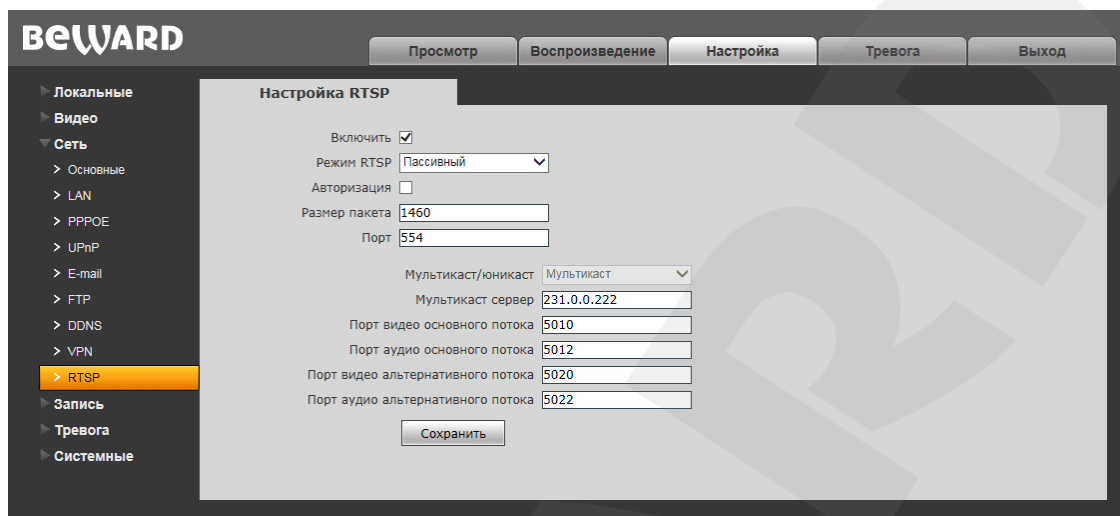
BEWARD

Просмотр | Воспроизведение | Настройка | Тревога | Выход

Локальные
Видео
Сеть
> Основные
> LAN
> PPPOE
> UPnP
> E-mail
> FTP
> DDNS
> VPN
> RTSP
Запись
Тревога
Системные

Настройка RTSP

Включить
Режим RTSP Пассивный
Авторизация
Размер пакета 1460
Порт 554

Мультикаст/юникаст Мультикаст
Мультикаст сервер 231.0.0.222
Порт видео основного потока 5010
Порт аудио основного потока 5012
Порт видео альтернативного потока 5020
Порт аудио альтернативного потока 5022

Сохранить